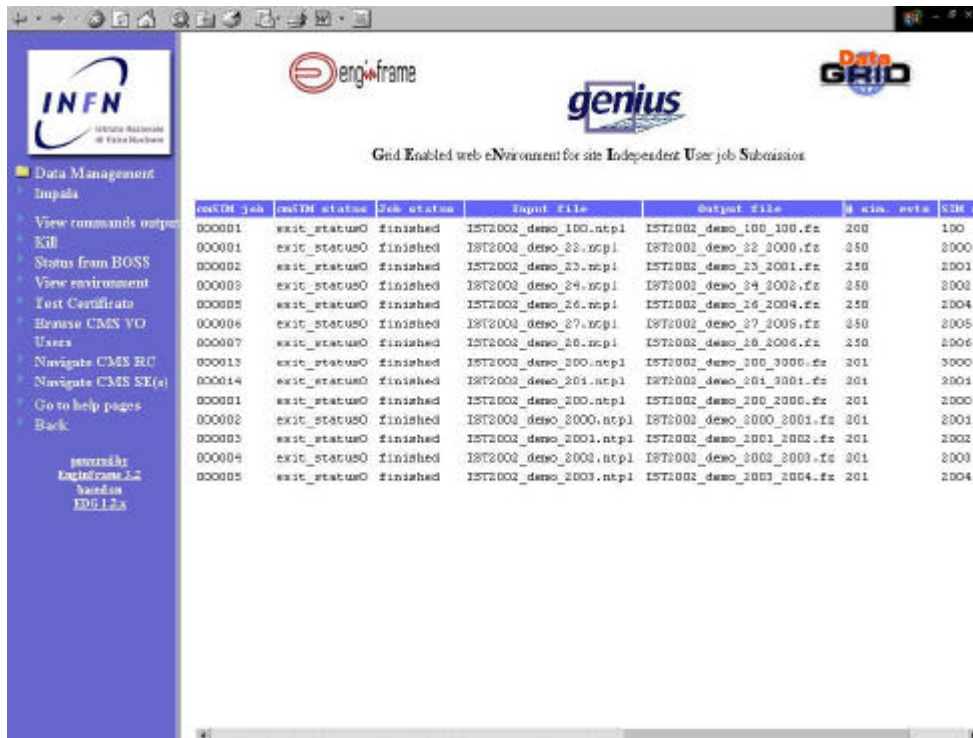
INFN
Istituto Nazionale di Fisica Nucleare

Data Management
Impala
View commands output
Kill
Status from BOSS
View environment
Test Certificate
Browse CMS VO Users
Navigate CMS RC
Navigate CMS SE(s)
Go to help pages
Back

powered by EnginFrame 1.2 based on EDG 1.2.x

enginframe

genius

Data GRID

Grid Enabled web eNvironment for site Independent User job Submission

| cmSIM job | cmSIM status | Job status | Input file | Output file | # sim. evts | SIM |
|---|---|---|---|---|---|---|
| 000001 | exit_status0 | finished | IST2002_demo_100.ntpl | IST2002_demo_100_100.fz | 200 | 100 |
| 000001 | exit_status0 | finished | IST2002_demo_22.ntpl | IST2002_demo_22_2000.fz | 250 | 2000 |
| 000002 | exit_status0 | finished | IST2002_demo_23.ntpl | IST2002_demo_23_2001.fz | 250 | 2001 |
| 000003 | exit_status0 | finished | IST2002_demo_24.ntpl | IST2002_demo_24_2002.fz | 250 | 2002 |
| 000005 | exit_status0 | finished | IST2002_demo_26.ntpl | IST2002_demo_26_2004.fz | 250 | 2004 |
| 000006 | exit_status0 | finished | IST2002_demo_27.ntpl | IST2002_demo_27_2005.fz | 250 | 2005 |
| 000007 | exit_status0 | finished | IST2002_demo_28.ntpl | IST2002_demo_28_2006.fz | 250 | 2006 |
| 000013 | exit_status0 | finished | IST2002_demo_200.ntpl | IST2002_demo_200_3000.fz | 201 | 3000 |
| 000014 | exit_status0 | finished | IST2002_demo_201.ntpl | IST2002_demo_201_3001.fz | 201 | 3001 |
| 000001 | exit_status0 | finished | IST2002_demo_200.ntpl | IST2002_demo_200_2000.fz | 201 | 2000 |
| 000002 | exit_status0 | finished | IST2002_demo_2000.ntpl | IST2002_demo_2000_2001.fz | 201 | 2001 |
| 000003 | exit_status0 | finished | IST2002_demo_2001.ntpl | IST2002_demo_2001_2002.fz | 201 | 2002 |
| 000004 | exit_status0 | finished | IST2002_demo_2002.ntpl | IST2002_demo_2002_2003.fz | 201 | 2003 |
| 000005 | exit_status0 | finished | IST2002_demo_2003.ntpl | IST2002_demo_2003_2004.fz | 201 | 2004 |